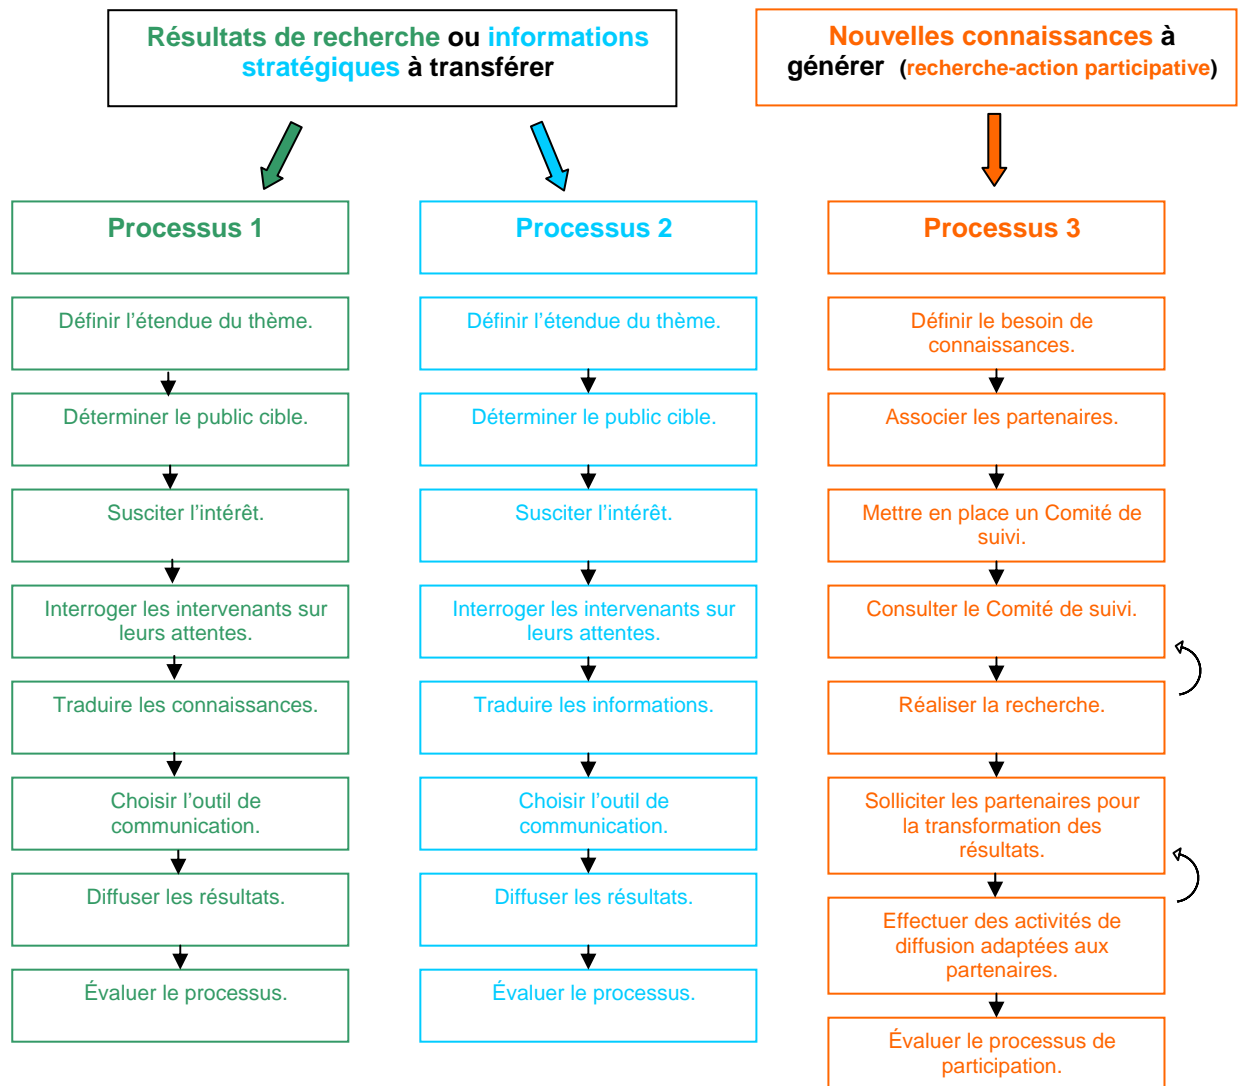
Résultats de recherche ou informations stratégiques à transférer

Nouvelles connaissances à générer (recherche-action participative)

Processus 1

Définir l’étendue du thème.

Déterminer le public cible.

Susciter l’intérêt.

Interroger les intervenants sur leurs attentes.

Traduire les connaissances.

Choisir l’outil de communication.

Diffuser les résultats.

Évaluer le processus.

Processus 2

Définir l’étendue du thème.

Déterminer le public cible.

Susciter l’intérêt.

Interroger les intervenants sur leurs attentes.

Traduire les informations.

Choisir l’outil de communication.

Diffuser les résultats.

Évaluer le processus.

Processus 3

Définir le besoin de connaissances.

Associer les partenaires.

Mettre en place un Comité de suivi.

Consulter le Comité de suivi.

Réaliser la recherche.

Solliciter les partenaires pour la transformation des résultats.

Effectuer des activités de diffusion adaptées aux partenaires.

Évaluer le processus de participation.